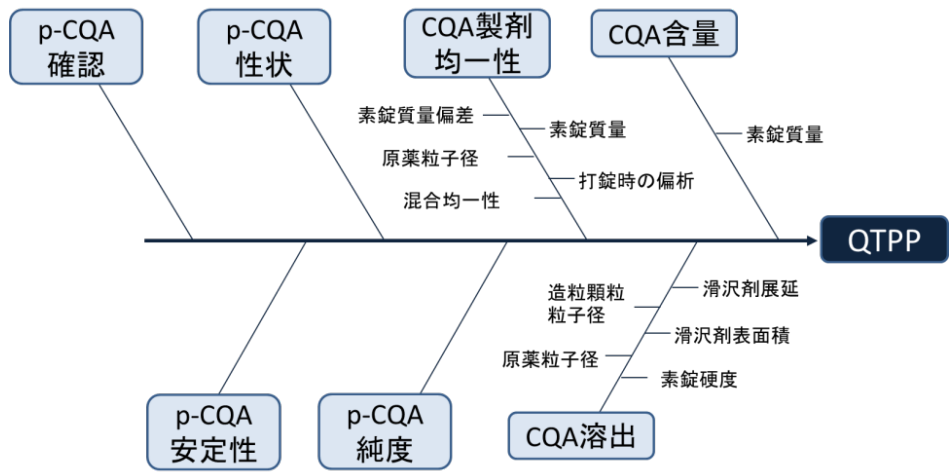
p-CQA
確認

p-CQA
性状

CQA製剤
均一性

素錠質量偏差
素錠質量
原薬粒子径
打錠時の偏析
混合均一性

CQA含量

素錠質量

QTPP

造粒顆粒
粒子径
滑沢剤展延
滑沢剤表面積
原薬粒子径
素錠硬度

p-CQA
安定性

p-CQA
純度

CQA溶出